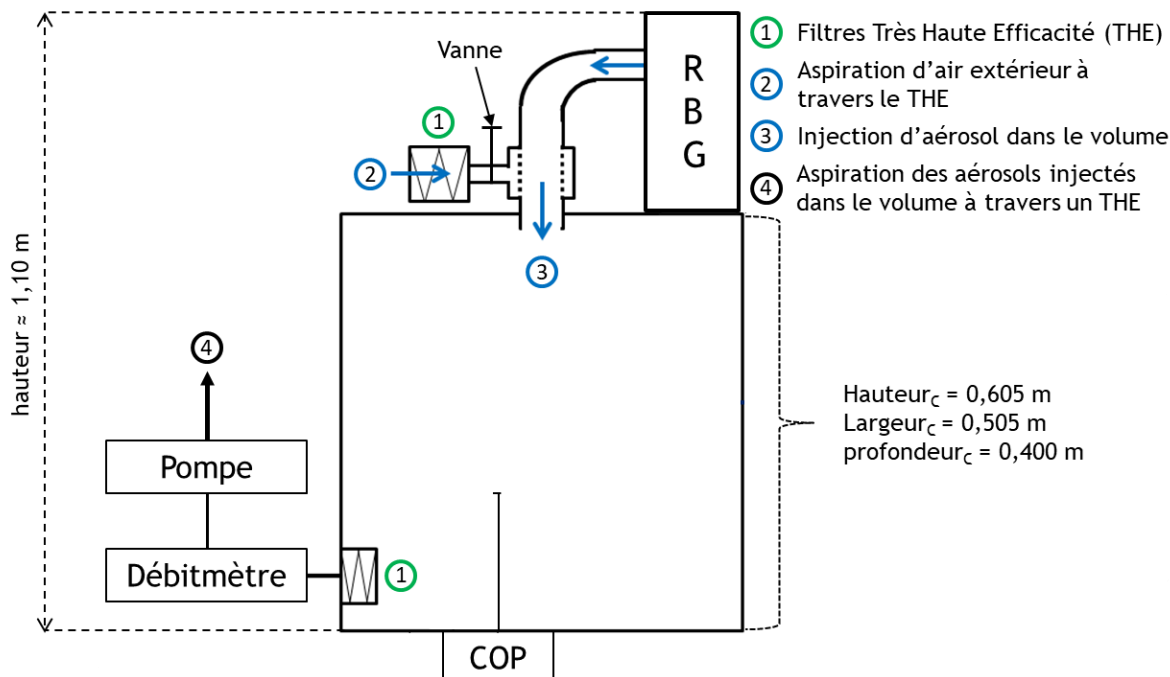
1 Filtres Très Haute Efficacité (THE)
2 Aspiration d'air extérieur à travers le THE
3 Injection d'aérosol dans le volume
4 Aspiration des aérosols injectés dans le volume à travers un THE

Vanne
1
2
R
B
G
3

hauteur ≈ 1,10 m

4

Pompe

Débitmètre
1

COP

Hauteur$_C$ = 0,605 m
Largeur$_C$ = 0,505 m
profondeur$_C$ = 0,400 m